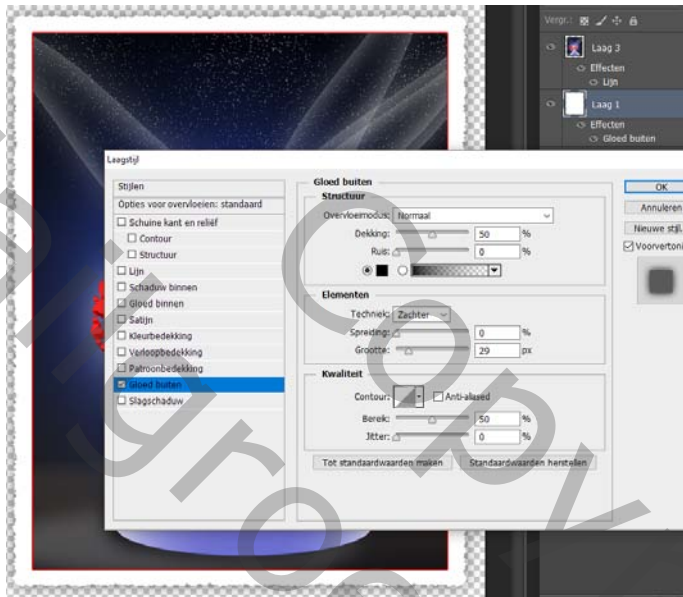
Vergr.:

Laag 3
Effecten
Lijn
Laag 1
Effecten
Gloed buiten

Laagstijl

Stijlen
Opties voor overvloeien: standaard
Schuine kant en reliëf
Contour
Structuur
Lijn
Schaduw binnen
Gloed binnen
Satijn
Kleurbedekking
Verloopbedekking
Patroonbedekking
Gloed buiten
Slagschaduw

Gloed buiten
Structuur
Overvloeimodus: Normaal
Dekking: 50 %
Ruis: 0 %

Elementen
Techniek: Zachter
Spreiding: 0 %
Grootte: 29 px

Kwaliteit
Contour: Anti-aliased
Bereik: 50 %
Jitter: 0 %

Tot standaardwaarden maken
Standaardwaarden herstellen

OK
Annuleren
Nieuwe stijl...
Voorvertoni